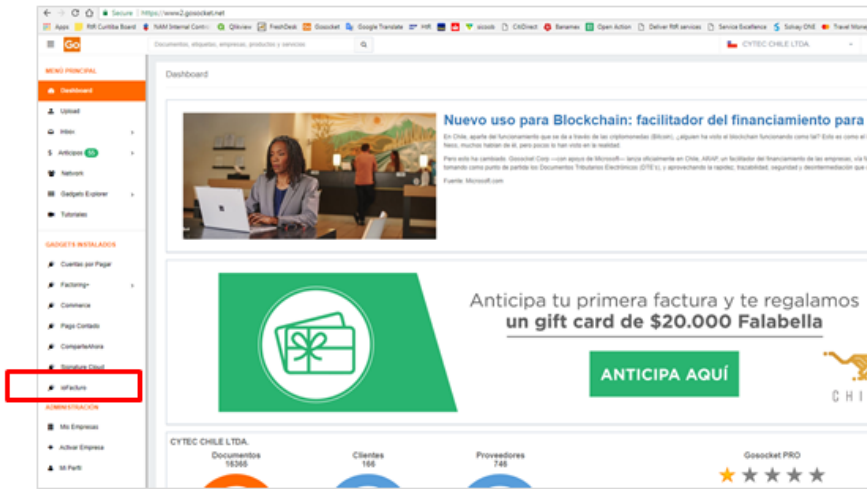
Secure | https://www2.gosocket.net

Apps | RiR Curitiba Board | NAM Internal Contr | Qlikview | FreshDesk | Gosocket | Google Translate | HR | sicoob | CitiDirect | Banamex | Open Action | Deliver RiR services | Service Excellence | Solvay ONE | Travel Mone

Go | Documentos, etiquetas, empresas, productos y servicios | CYTEC CHILE LTDA.

MENÚ PRINCIPAL
Dashboard
Upload
Inbox
Anticipos 55
Network
Gadgets Explorer
Tutoriales

GADGETS INSTALADOS
Cuentas por Pagar
Factoring+
Commerce
Pago Contado
CompartirAhora
Signature Cloud
isFacturo

ADMINISTRACIÓN
Mis Empresas
Activar Empresa
Mi Perfil

Dashboard

Nuevo uso para Blockchain: facilitador del financiamiento para

En Chile, aparte del funcionamiento que se da a través de las criptomonedas (Bitcoin), ¿alguien ha visto el blockchain funcionando como tal? Esto es como el Ness, muchos hablan de él, pero pocos lo han visto en la realidad.

Pero esto ha cambiado. Gosocket Corp —con apoyo de Microsoft— lanza oficialmente en Chile, ARAP, un facilitador del financiamiento de las empresas, vía tomando como punto de partida los Documentos Tributarios Electrónicos (DTE's), y aprovechando la rapidez, trazabilidad, seguridad y descentralización que

Fuente: Microsoft.com

Anticipa tu primera factura y te regalamos
un gift card de $20.000 Falabella

ANTICIPA AQUÍ

CHI

CYTEC CHILE LTDA.
Documentos 16365
Clientes 166
Proveedores 746
Gosocket PRO